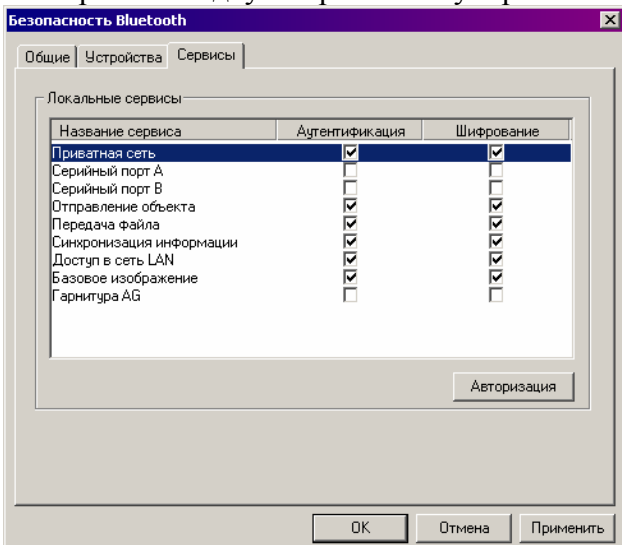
Безопасность Bluetooth

Общие | Устройства | Сервисы

Локальные сервисы

| Название сервиса | Аутентификация | Шифрование |
|---|---|---|
| Приватная сеть | ☑ | ☑ |
| Серийный порт A | ☐ | ☐ |
| Серийный порт B | ☐ | ☐ |
| Отправление объекта | ☑ | ☑ |
| Передача файла | ☑ | ☑ |
| Синхронизация информации | ☑ | ☑ |
| Доступ в сеть LAN | ☑ | ☑ |
| Базовое изображение | ☑ | ☑ |
| Гарнитура AG | ☐ | ☐ |

Авторизация

OK | Отмена | Применить